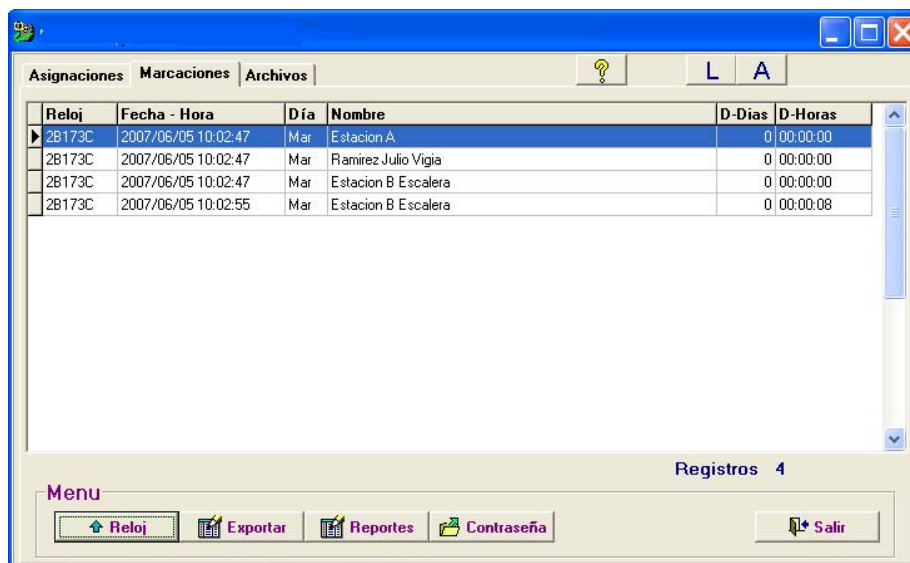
Asignaciones | Marcaciones | Archivos

L A

| Reloj | Fecha - Hora | Día | Nombre | D-Dias | D-Horas |
|---|---|---|---|---|---|
| 2B173C | 2007/06/05 10:02:47 | Mar | Estacion A | 0 | 00:00:00 |
| 2B173C | 2007/06/05 10:02:47 | Mar | Ramirez Julio Vigia | 0 | 00:00:00 |
| 2B173C | 2007/06/05 10:02:47 | Mar | Estacion B Escalera | 0 | 00:00:00 |
| 2B173C | 2007/06/05 10:02:55 | Mar | Estacion B Escalera | 0 | 00:00:08 |

Registros 4

Menu

Reloj | Exportar | Reportes | Contraseña | Salir